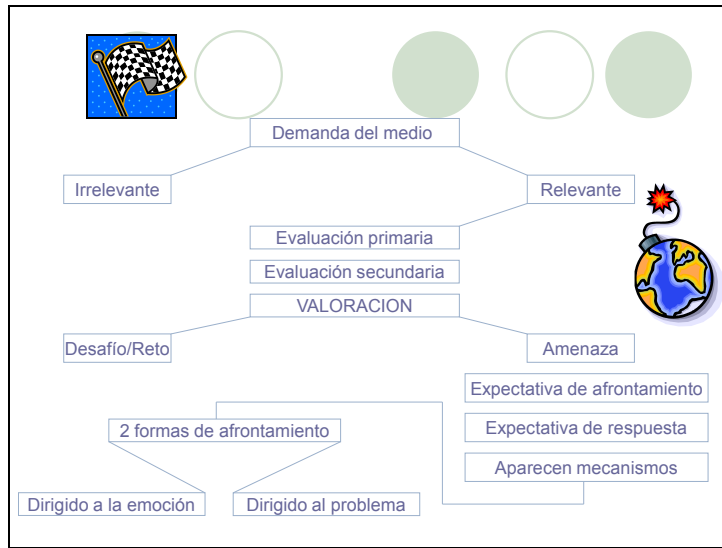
Demanda del medio

Irrelevante

Relevante

Evaluación primaria

Evaluación secundaria

VALORACION

Desafío/Reto

Amenaza

Expectativa de afrontamiento

Expectativa de respuesta

Aparecen mecanismos

2 formas de afrontamiento

Dirigido a la emoción

Dirigido al problema